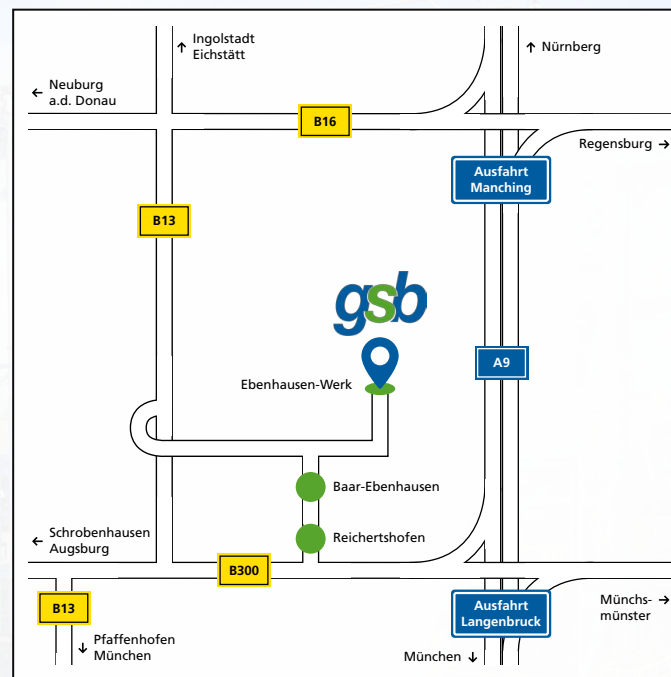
↑ Ingolstadt Eichstätt

↑ Nürnberg

← Neuburg a.d. Donau

B16

Regensburg →

Ausfahrt Manching

B13

gsb

Ebenhausen-Werk

A9

Baar-Ebenhausen

← Schrobenhausen Augsburg

Reichertshofen

B300

B13

Ausfahrt Langenbruck

Münchsmünster →

↓ Pfaffenhofen München

München ↓